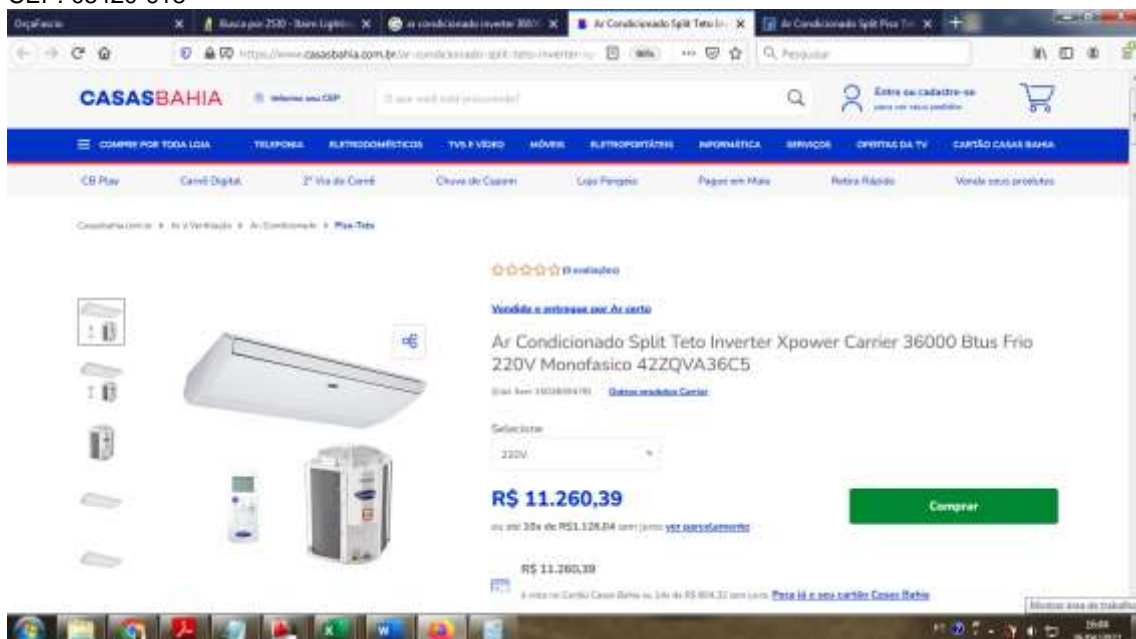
CEP: 06420-015

Orçafacio
Busca por 2500 - Baem Logística
ar condicionado inverter 36000
Ar Condicionado Split Teto In...
Ar Condicionado Split Piso Teto

https://www.casasbahia.com.br/ar-condicionado-split-teto-inverter
Pesquisar

CASASBAHIA
Informe seu CEP
O que você está procurando?
Entre ou cadastre-se
para ver seus pedidos

COMPRE POR TODA LOJA
TELEFONIA
ELETRODOMÉSTICOS
TVS E VÍDEO
MÓVEIS
ELETROPORTÁTEIS
INFORMÁTICA
SERVIÇOS
OFERTAS DA TV
CARTÃO CASAS BAHIA

CB Play
Carnê Digital
2ª Via do Carnê
Chuva de Cupom
Loja Pengaro
Pague em Mais
Retira Rápido
Venda seus produtos

Casasbahia.com.br > Ar e Ventilação > Ar Condicionado > Piso-Teto

(0 avaliações)

Vendido e entregue por Ar certo

Ar Condicionado Split Teto Inverter Xpower Carrier 36000 Btus Frio 220V Monofasico 42ZQVA36C5

(Cód. Item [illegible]) Outros produtos Carrier

Selecione:
220V

R$ 11.260,39
ou até 10x de R$1.126,04 sem juros ver parcelamento

Comprar

R$ 11.260,39
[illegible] Peça já o seu cartão Casas Bahia

Mostrar área de trabalho
16:04